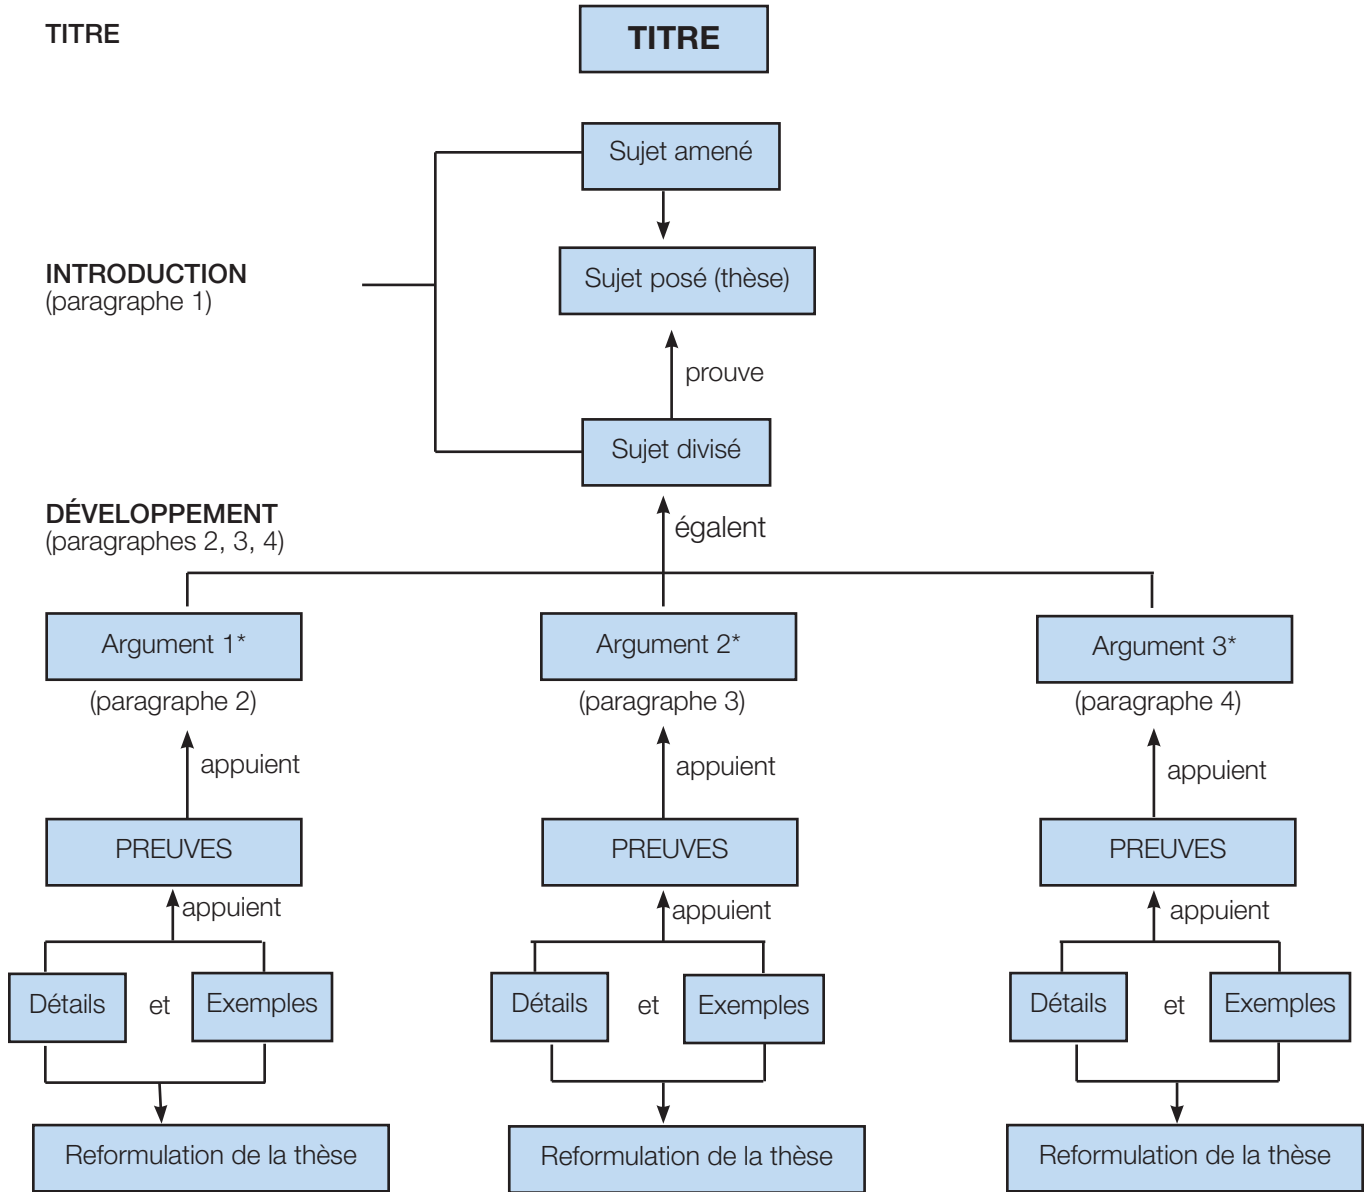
TITRE

TITRE

INTRODUCTION
(paragraphe 1)

Sujet amené

Sujet posé (thèse)

prouve

Sujet divisé

DÉVELOPPEMENT
(paragraphes 2, 3, 4)

égalent

Argument 1*
(paragraphe 2)

appuient

PREUVES

appuient

Détails et Exemples

Reformulation de la thèse

Argument 2*
(paragraphe 3)

appuient

PREUVES

appuient

Détails et Exemples

Reformulation de la thèse

Argument 3*
(paragraphe 4)

appuient

PREUVES

appuient

Détails et Exemples

Reformulation de la thèse